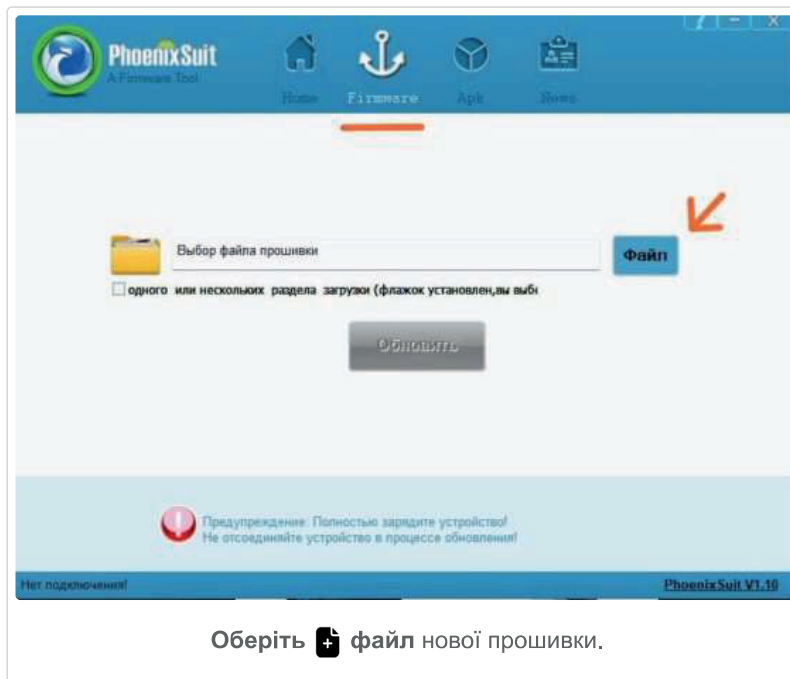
PhoenixSuit
A Firmware Tool

Home Firmware Apk News

Выбор файла прошивки

Файл

одного или нескольких раздела загрузки (флажок установлен,вы выбі

Обновить

Предупреждение: Полностью зарядите устройство!
Не отсоединяйте устройство в процессе обновления!

Нет подключения!

PhoenixSuit V1.10

Оберіть файл нової прошивки.